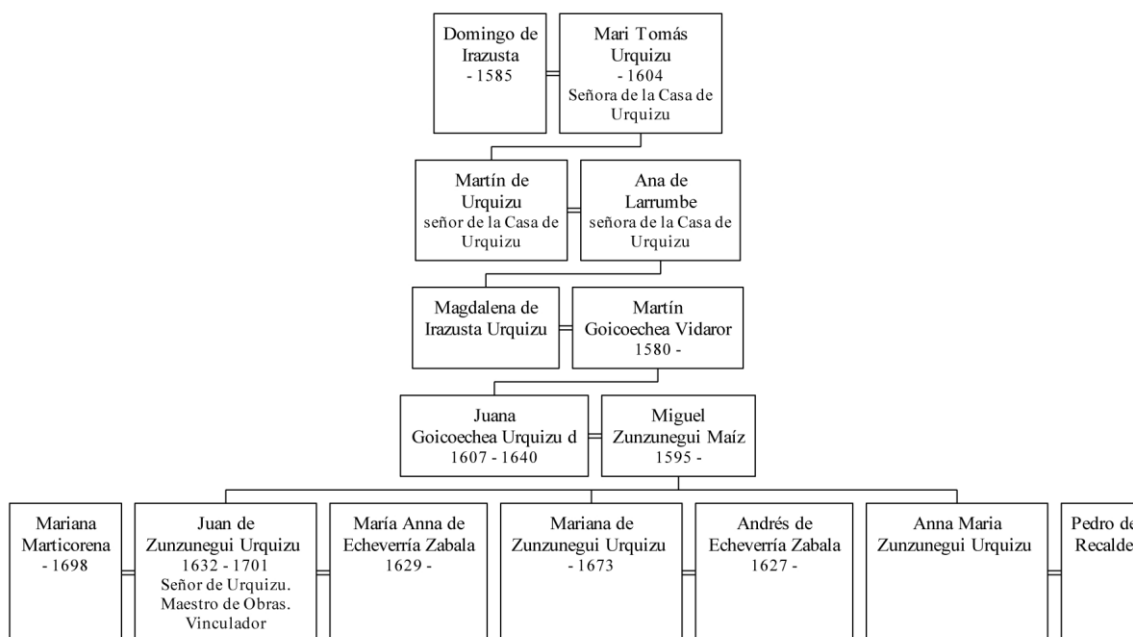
Domingo de Irazusta
- 1585

Mari Tomás Urquizu
- 1604
Señora de la Casa de Urquizu

Martín de Urquizu
señor de la Casa de Urquizu

Ana de Larrumbe
señora de la Casa de Urquizu

Magdalena de Irazusta Urquizu

Martín Goicoechea Vidaror
1580 -

Juana Goicoechea Urquizu d
1607 - 1640

Miguel Zunzunegui Maíz
1595 -

Mariana Marticorena
- 1698

Juan de Zunzunegui Urquizu
1632 - 1701
Señor de Urquizu. Maestro de Obras. Vinculador

María Anna de Echeverría Zabala
1629 -

Mariana de Zunzunegui Urquizu
- 1673

Andrés de Echeverría Zabala
1627 -

Anna Maria Zunzunegui Urquizu

Pedro de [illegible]
Recalde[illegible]